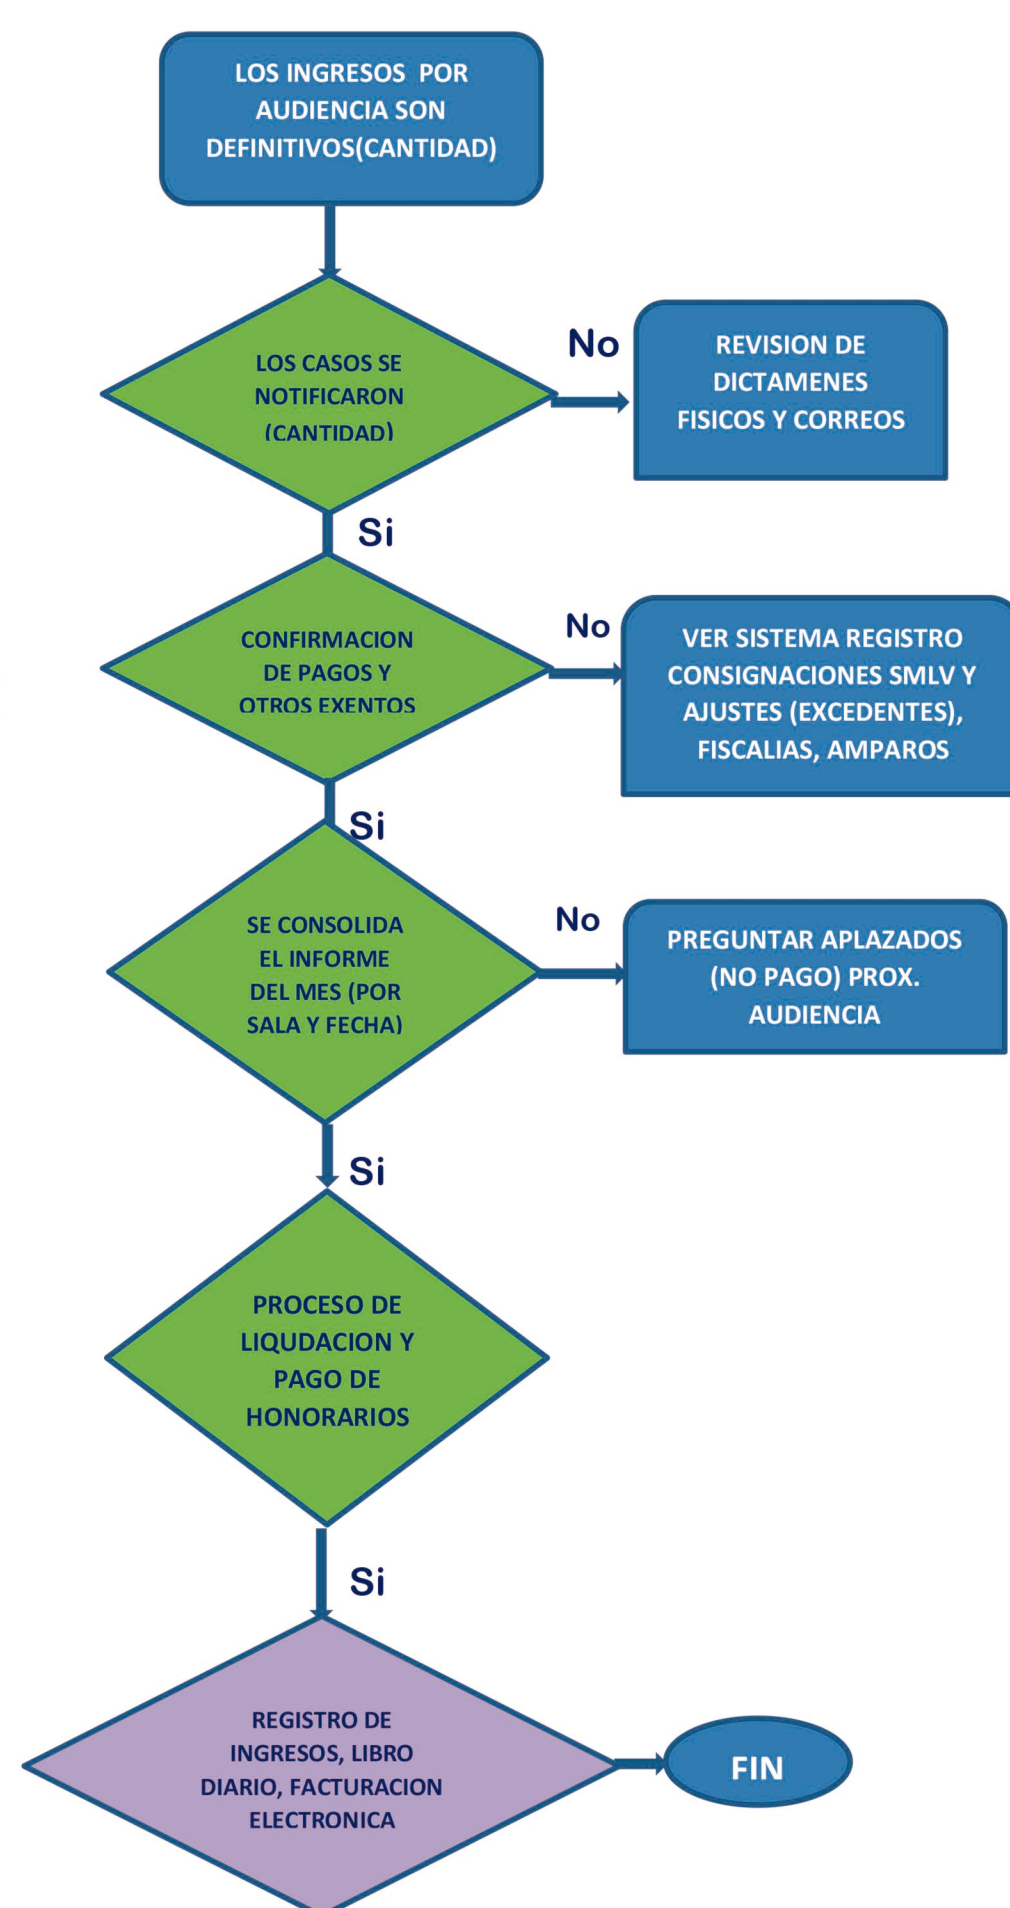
LOS INGRESOS POR AUDIENCIA SON DEFINITIVOS(CANTIDAD)

LOS CASOS SE NOTIFICARON (CANTIDAD)

No

REVISION DE DICTAMENES FISICOS Y CORREOS

Si

CONFIRMACION DE PAGOS Y OTROS EXENTOS

No

VER SISTEMA REGISTRO CONSIGNACIONES SMLV Y AJUSTES (EXCEDENTES), FISCALIAS, AMPAROS

Si

SE CONSOLIDA EL INFORME DEL MES (POR SALA Y FECHA)

No

PREGUNTAR APLAZADOS (NO PAGO) PROX. AUDIENCIA

Si

PROCESO DE LIQUDACION Y PAGO DE HONORARIOS

Si

REGISTRO DE INGRESOS, LIBRO DIARIO, FACTURACION ELECTRONICA

FIN